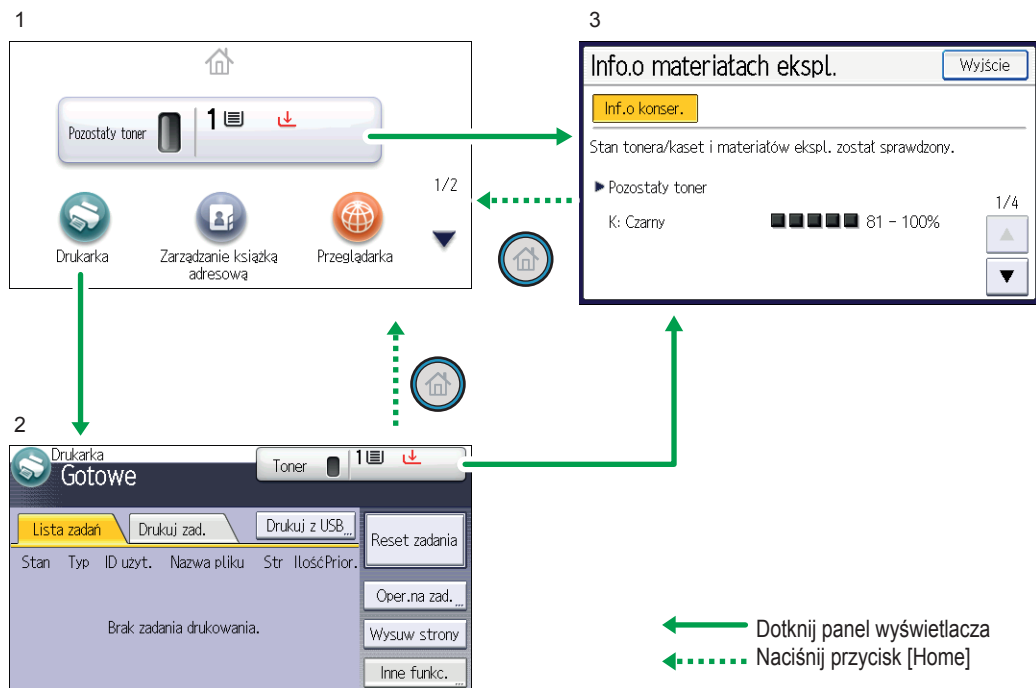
1

Pozostały toner 1

1/2

Drukarka

Zarządzanie książką adresową

Przeglądarka

3

Info.o materiałach ekspl.

Wyjście

Inf.o konser.

Stan tonera/kaset i materiałów ekspl. został sprawdzony.

▶ Pozostały toner

K: Czarny 81 - 100%

1/4

2

Drukarka

Gotowe

Toner 1

Lista zadań

Drukuj zad.

Drukuj z USB

Reset zadania

Stan Typ ID użyt. Nazwa pliku Str IlośćPrior.

Oper.na zad.

Brak zadania drukowania.

Wysuw strony

Inne funkc.

Dotknij panel wyświetlacza

Naciśnij przycisk [Home]